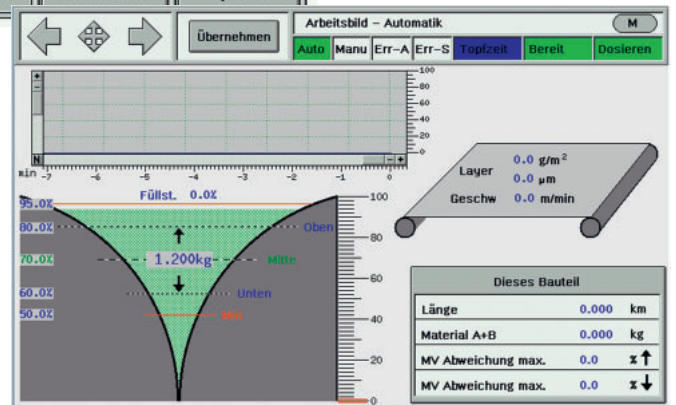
Übernehmen

Arbeitsbild – Automatik

M

Auto | Manu | Err–A | Err–S | Topfzeit | Bereit | Dosieren

100
80
60
40
20
0

min -7 -6 -5 -4 -3 -2 -1 0

Layer 0.0 g/m$^2$
0.0 µm
Geschw 0.0 m/min

Füllst. 0.0%

95.0%
80.0% Oben
70.0% 1.200kg Mitte
60.0% Unten
50.0% Min

100
80
60
40
20
0

| Dieses Bauteil | | |
|---|---|---|
| Länge | 0.000 | km |
| Material A+B | 0.000 | kg |
| MV Abweichung max. | 0.0 | % ↑ |
| MV Abweichung max. | 0.0 | % ↓ |